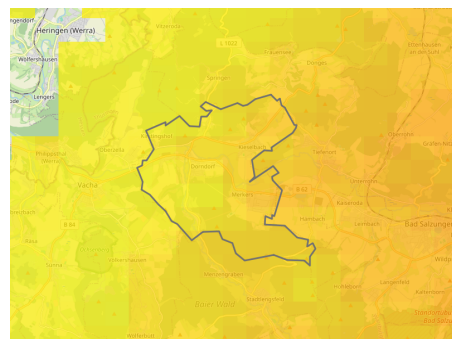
Heringen (Werra)
Wölfershausen
Lengers
Vacha
Dorndorf
Merkers
Bad Salzungen
Dorf
B 84
B 62
Leimbach
Kaiseroda
Tiefenort
Dönges
Springen
Ettenhausen an der Suhl
Völkershausen
Oberrohn
Gräfen-Nitzendorf
Hämbach
Heiligenroda
Stadtlengsfeld
Hohes Wasser
Sünna
Weilar
Oechsen
Räsa
Mölbach
Immelborn
Wildprechtroda
Kaltenborn
Unterbreizbach
Pferdsdorf
Völkershausen
Wölfershausen
Gerstengrund
Vitzeroda
Kieselbach
Ettenhausen